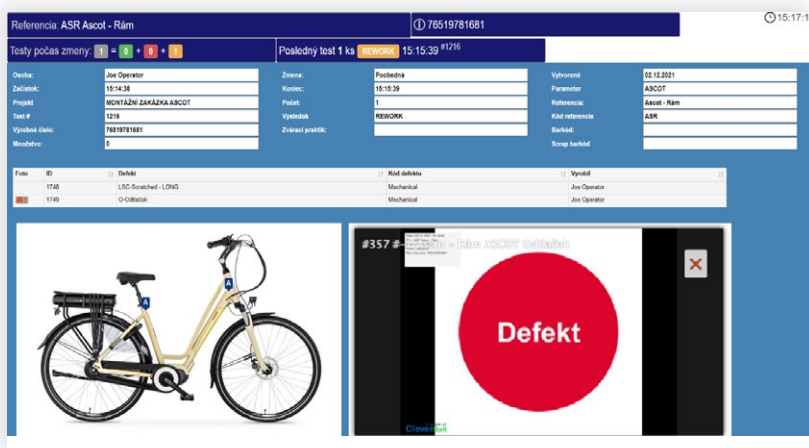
Referencia: ASR Ascot - Rám

ⓘ 76519781681

15:17:1

Testy počas zmeny: 1 = 0 + 0 + 1

Posledný test 1 ks REWORK 15:15:39 #1216

| Osoba: | Joe Operator | Zmena: | Poobedná | Vytvorené | 02.12.2021 |
|---|---|---|---|---|---|
| Začiatok: | 15:14:36 | Koniec: | 15:15:39 | Parameter | ASCOT |
| Projekt | MONTÁŽNÍ ZAKÁZKA ASCOT | Počet: | 1 | Referencia: | Ascot - Rám |
| Test # | 1216 | Výsledok | REWORK | Kód referencia | ASR |
| Výrobné číslo: | 76519781681 | Zvárací praktik: | | Barkód: | |
| Množstvo: | 0 | | | Scrap barkód | |

| Foto | ID | Defekt | Kód defektu | Vyrobil |
|---|---|---|---|---|
| | 1748 | LSC-Scratched - LONG | Mechanical | Joe Operator |
| | 1749 | O-Odtlačok | Mechanical | Joe Operator |

A

A

#357 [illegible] ASCOT Odtlačok

Defekt

Clever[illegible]